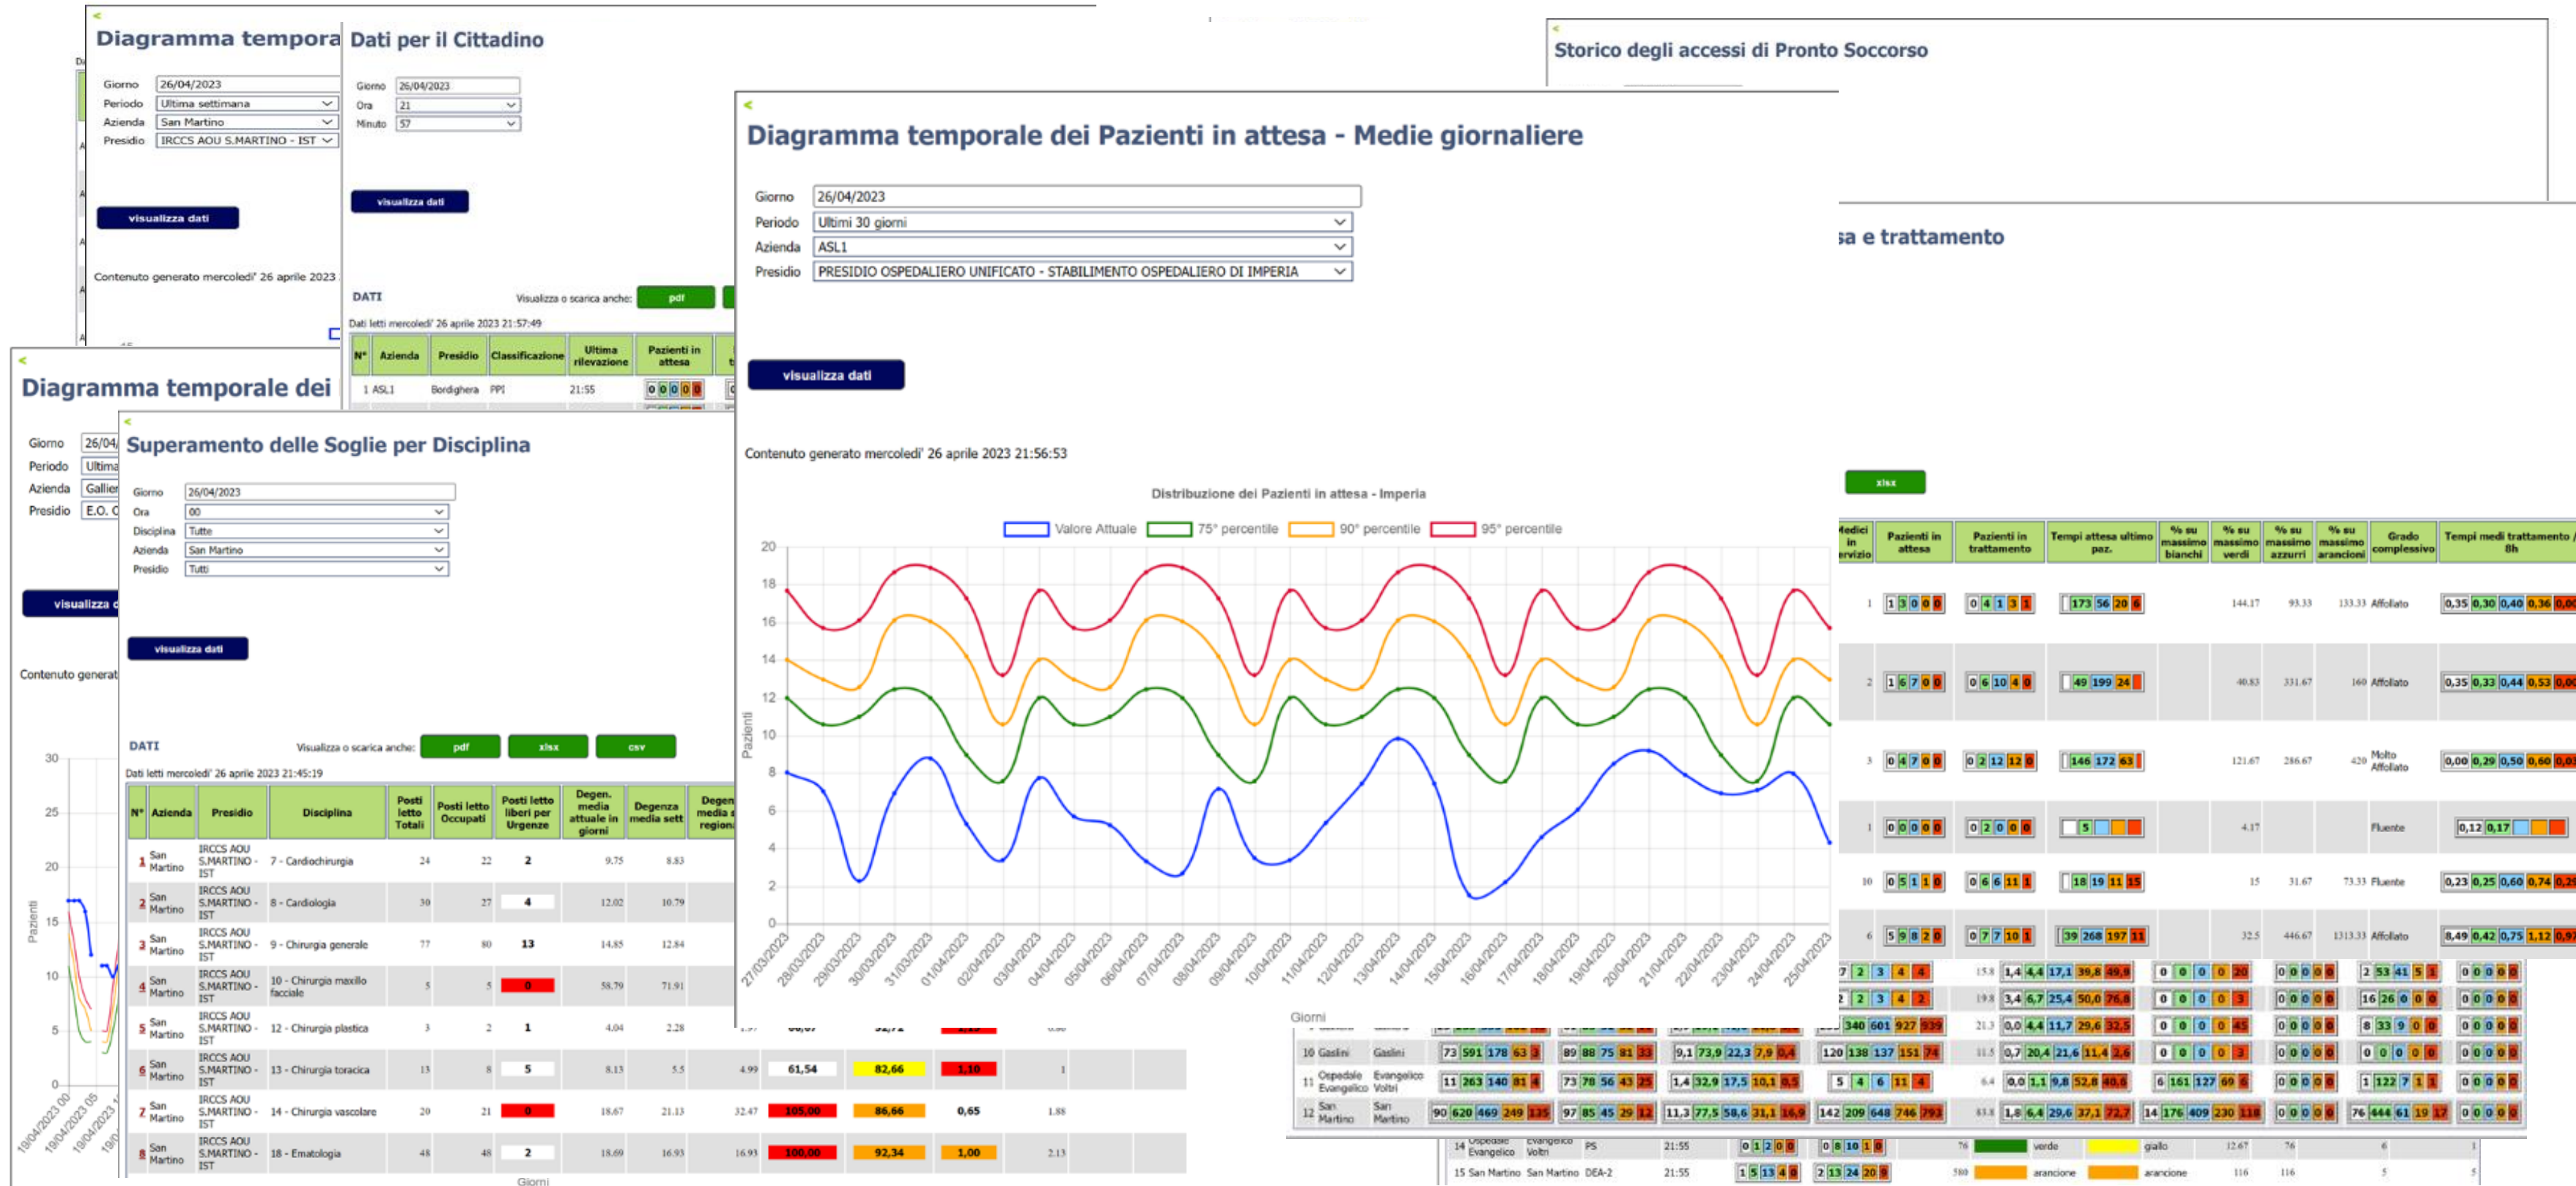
Diagramma tempora

Giorno 26/04/2023
Periodo Ultima settimana
Azienda San Martino
Presidio IRCCS AOU S.MARTINO - IST

visualizza dati

Contenuto generato mercoledi' 26 aprile 2023

Dati per il Cittadino

Giorno 26/04/2023
Ora 21
Minuto 57

visualizza dati

DATI

Visualizza o scarica anche: pdf

Dati letti mercoledi' 26 aprile 2023 21:57:49

| N° | Azienda | Presidio | Classificazione | Ultima rilevazione | Pazienti in attesa |
|---|---|---|---|---|---|
| 1 | ASL1 | Bordighera | PPI | 21:55 | 0 0 0 0 0 |

Storico degli accessi di Pronto Soccorso

Diagramma temporale dei Pazienti in attesa - Medie giornaliere

Giorno 26/04/2023
Periodo Ultimi 30 giorni
Azienda ASL1
Presidio PRESIDIO OSPEDALIERO UNIFICATO - STABILIMENTO OSPEDALIERO DI IMPERIA

visualizza dati

Contenuto generato mercoledi' 26 aprile 2023 21:56:53

Distribuzione dei Pazienti in attesa - Imperia

Valore Attuale 75° percentile 90° percentile 95° percentile

Pazienti

20 18 16 14 12 10 8 6 4 2 0

27/03/2023 28/03/2023 29/03/2023 30/03/2023 31/03/2023 01/04/2023 02/04/2023 03/04/2023 04/04/2023 05/04/2023 06/04/2023 07/04/2023 08/04/2023 09/04/2023 10/04/2023 11/04/2023 12/04/2023 13/04/2023 14/04/2023 15/04/2023 16/04/2023 17/04/2023 18/04/2023 19/04/2023 20/04/2023 21/04/2023 22/04/2023 23/04/2023 24/04/2023 25/04/2023

Giorni

sa e trattamento

xlsx

Diagramma temporale dei

Giorno 26/04
Periodo Ultima
Azienda Gallier
Presidio E.O. C

visualizza

Contenuto generat

30 25 20 15 10 5 0

Pazienti

19/04/2023 00 19/04/2023 05 19/04/2023

Superamento delle Soglie per Disciplina

Giorno 26/04/2023
Ora 00
Disciplina Tutte
Azienda San Martino
Presidio Tutti

visualizza dati

DATI

Visualizza o scarica anche: pdf xlsx csv

Dati letti mercoledi' 26 aprile 2023 21:45:19

| N° | Azienda | Presidio | Disciplina | Posti letto Totali | Posti letto Occupati | Posti letto liberi per Urgenze | Degen. media attuale in giorni | Degenza media sett | Degen media region |
|---|---|---|---|---|---|---|---|---|---|
| 1 | San Martino | IRCCS AOU S.MARTINO - IST | 7 - Cardiochirurgia | 24 | 22 | 2 | 9.75 | 8.83 | |
| 2 | San Martino | IRCCS AOU S.MARTINO - IST | 8 - Cardiologia | 30 | 27 | 4 | 12.02 | 10.79 | |
| 3 | San Martino | IRCCS AOU S.MARTINO - IST | 9 - Chirurgia generale | 77 | 80 | 13 | 14.85 | 12.84 | |
| 4 | San Martino | IRCCS AOU S.MARTINO - IST | 10 - Chirurgia maxillo facciale | 5 | 5 | 0 | 58.79 | 71.91 | |
| 5 | San Martino | IRCCS AOU S.MARTINO - IST | 12 - Chirurgia plastica | 3 | 2 | 1 | 4.04 | 2.28 | |
| 6 | San Martino | IRCCS AOU S.MARTINO - IST | 13 - Chirurgia toracica | 13 | 8 | 5 | 8.13 | 5.5 | 4.99 61,54 82,66 1,10 1 |
| 7 | San Martino | IRCCS AOU S.MARTINO - IST | 14 - Chirurgia vascolare | 20 | 21 | 0 | 18.67 | 21.13 | 32.47 105,00 86,66 0,65 1.88 |
| 8 | San Martino | IRCCS AOU S.MARTINO - IST | 18 - Ematologia | 48 | 48 | 2 | 18.69 | 16.93 | 16.93 100,00 92,34 1,00 2.13 |

Giorni

| Medici in servizio | Pazienti in attesa | Pazienti in trattamento | Tempi attesa ultimo paz. | % su massimo bianchi | % su massimo verdi | % su massimo azzurri | % su massimo arancioni | Grado complessivo | Tempi medi trattamento / 8h |
|---|---|---|---|---|---|---|---|---|---|
| 1 | 1 3 0 0 0 | 0 4 1 3 1 | 173 56 20 6 | | 144.17 | 93.33 | 133.33 | Affollato | 0,35 0,30 0,40 0,36 0,00 |
| 2 | 1 6 7 0 0 | 0 6 10 4 0 | 49 199 24 | | 40.83 | 331.67 | 160 | Affollato | 0,35 0,33 0,44 0,53 0,00 |
| 3 | 0 4 7 0 0 | 0 2 12 12 0 | 146 172 63 | | 121.67 | 286.67 | 420 | Molto Affollato | 0,00 0,29 0,50 0,60 0,0 |
| 1 | 0 0 0 0 0 | 0 2 0 0 0 | 5 | | 4.17 | | | Fluente | 0,12 0,17 |
| 10 | 0 5 1 1 0 | 0 6 6 11 1 | 18 19 11 15 | | 15 | 31.67 | 73.33 | Fluente | 0,23 0,25 0,60 0,74 0,2 |
| 6 | 5 9 8 2 0 | 0 7 7 10 1 | 39 268 197 11 | | 32.5 | 446.67 | 1313.33 | Affollato | 8,49 0,42 0,75 1,12 0,9 |

10 Gaslini Gaslini 73 591 178 63 3 89 88 75 81 33 9,1 73,9 22,3 7,9 0,4 120 138 137 151 74 11.5 0,7 20,4 21,6 11,4 2,6 0 0 0 0 3 0 0 0 0 0 0 0 0 0 0 0 0 0 0 0
11 Ospedale Evangelico Evangelico Voltri 11 263 140 81 4 73 78 56 43 25 1,4 32,9 17,5 10,1 0,5 5 4 6 11 4 6.4 0,0 1,1 9,8 52,8 40,6 6 161 127 69 6 0 0 0 0 0 1 122 7 1 1 0 0 0 0 0
12 San Martino San Martino 90 620 469 249 135 97 85 45 29 12 11,3 77,5 58,6 31,1 16,9 142 209 648 746 793 83.8 1,8 6,4 29,6 37,1 72,7 14 176 409 230 118 0 0 0 0 0 76 444 61 19 17 0 0 0 0 0

14 Ospedale Evangelico Evangelico Voltri PS 21:55 0 1 2 0 0 0 8 10 1 0 76 verde giallo 12.67 76 6 1
15 San Martino San Martino DEA-2 21:55 1 5 13 4 0 2 13 24 20 9 580 arancione arancione 116 116 5 5